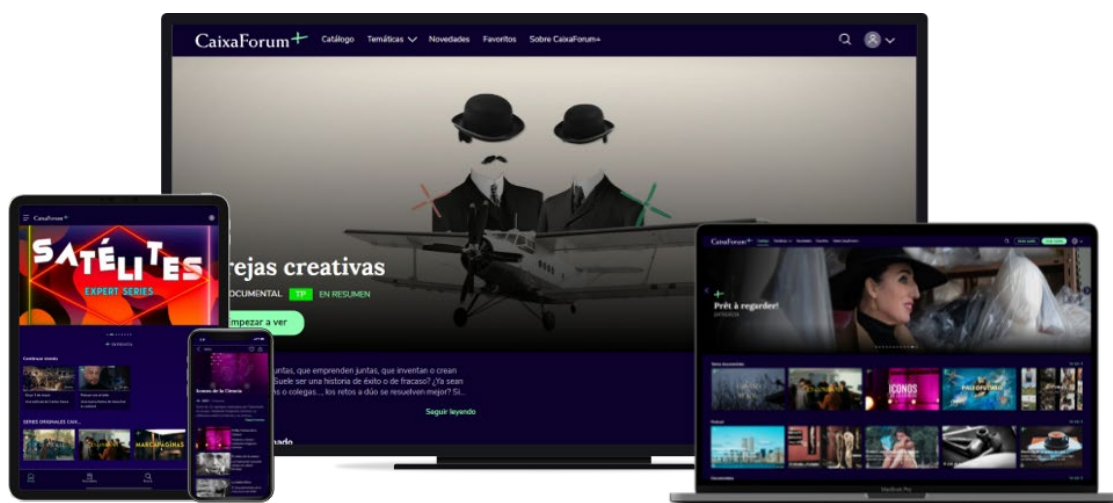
CaixaForum+ Catálogo Temáticas Novedades Favoritos Sobre CaixaForum+

rejas creativas

DOCUMENTAL TP EN RESUMEN

mpezar a ver

untas, que emprenden juntas, que inventan o crean Suele ser una historia de éxito o de fracaso? ¿Ya sean s o colegas..., los retos a dúo se resuelven mejor? Si...

Seguir leyendo

CaixaForum+

SATÉLITES EXPERT SERIES

Continuar viendo

SERIES ORIGINALES CAIX...

MARCAPÁGINAS

Iconos de la Ciencia

CaixaForum+

Prêt à regarder!

ICONOS

MacBook Pro